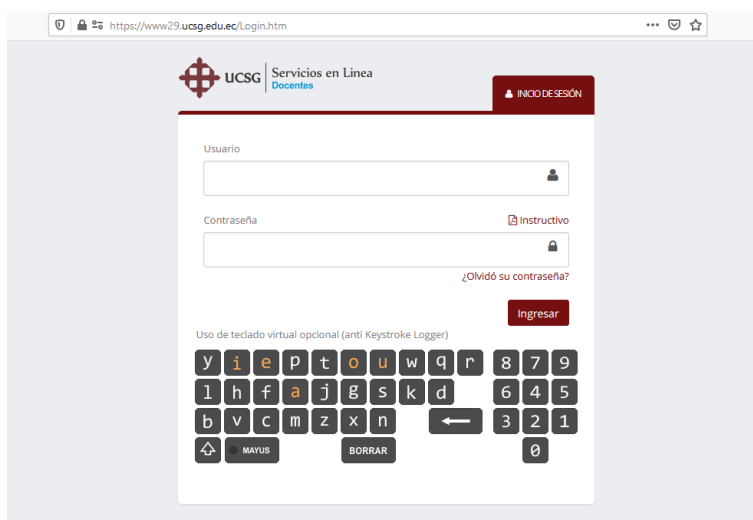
https://www29.ucsg.edu.ec/Login.htm

UCSG Servicios en Linea
Docentes

INICIO DE SESIÓN

Usuario

Contraseña
Instructivo

¿Olvidó su contraseña?

Ingresar

Uso de teclado virtual opcional (anti Keystroke Logger)

y i e p t o u w q r
l h f a j g s k d
b v c m z x n

MAYUS
BORRAR

8 7 9
6 4 5
3 2 1
0